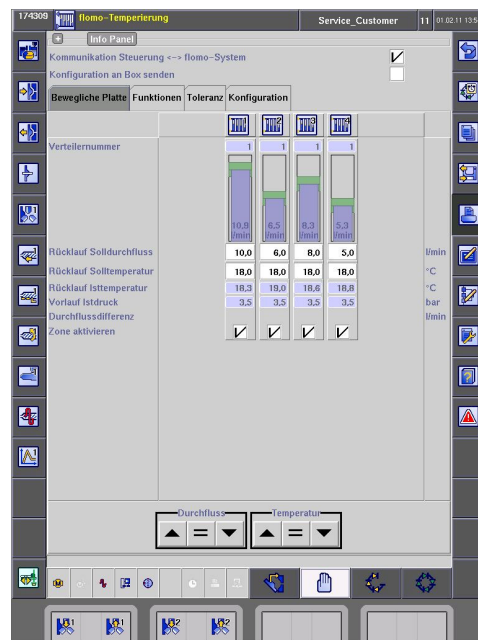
174309 flomo-Temperierung Service_Customer 11 01.02.11 13:5

Info Panel

Kommunikation Steuerung <-> flomo-System

Konfiguration an Box senden

Bewegliche Platte | Funktionen | Toleranz | Konfiguration

| | | | | | |
|---|---|---|---|---|---|
| Verteilernummer | 1 | 1 | 1 | 1 | |
| | 10,9 l/min | 6,5 l/min | 8,3 l/min | 5,3 l/min | |
| Rücklauf Solldurchfluss | 10,0 | 6,0 | 8,0 | 5,0 | l/min |
| Rücklauf Solltemperatur | 18,0 | 18,0 | 18,0 | 18,0 | °C |
| Rücklauf Isttemperatur | 18,3 | 19,0 | 18,6 | 18,8 | °C |
| Vorlauf Istdruck | 3,5 | 3,5 | 3,5 | 3,5 | bar |
| Durchflussdifferenz | | | | | l/min |
| Zone aktivieren | | | | | |

Durchfluss

Temperatur